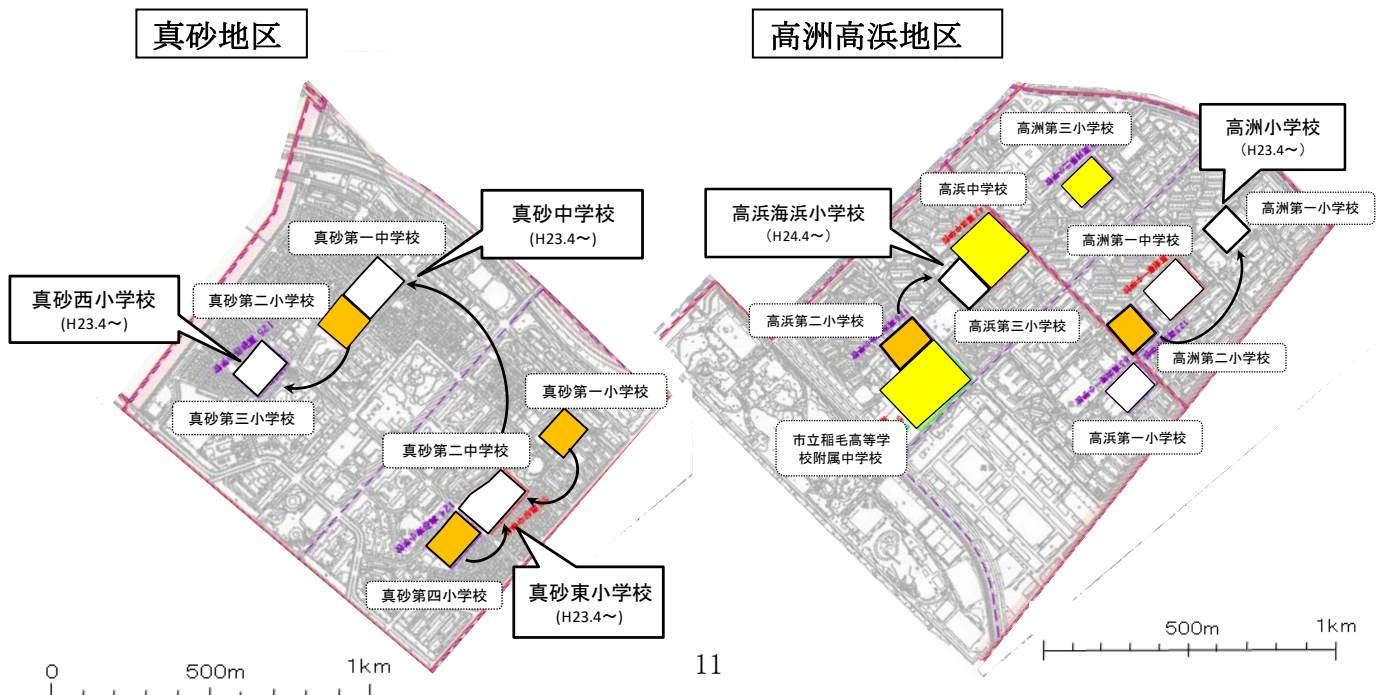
真砂地区

真砂中学校
(H23.4～)

真砂第一中学校

真砂西小学校
(H23.4～)

真砂第二小学校

真砂第三小学校

真砂第一小学校

真砂第二中学校

真砂第四小学校

真砂東小学校
(H23.4～)

0 500m 1km

高洲高浜地区

高洲第三小学校

高洲小学校
(H23.4～)

高浜中学校

高浜海浜小学校
(H24.4～)

高洲第一小学校

高洲第一中学校

高浜第二小学校

高浜第三小学校

高洲第二小学校

市立稲毛高等学校附属中学校

高浜第一小学校

500m 1km

11